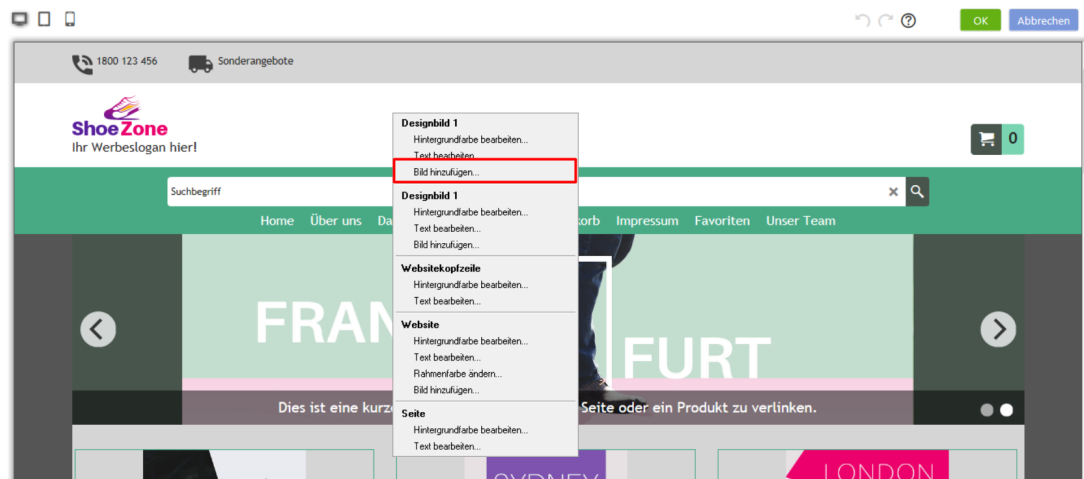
OK Abbrechen

1800 123 456 Sonderangebote

Shoe Zone
Ihr Werbeslogan hier!

0

Suchbegriff

Home Über uns Da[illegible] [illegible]korb Impressum Favoriten Unser Team

FRAN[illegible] FURT

Dies ist eine kurz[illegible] Seite oder ein Produkt zu verlinken.

SYDNEY LONDON

Designbild 1
Hintergrundfarbe bearbeiten...
Text bearbeiten...
Bild hinzufügen...

Designbild 1
Hintergrundfarbe bearbeiten...
Text bearbeiten...
Bild hinzufügen...

Websitekopfzeile
Hintergrundfarbe bearbeiten...
Text bearbeiten...

Website
Hintergrundfarbe bearbeiten...
Text bearbeiten...
Rahmenfarbe ändern...
Bild hinzufügen...

Seite
Hintergrundfarbe bearbeiten...
Text bearbeiten...